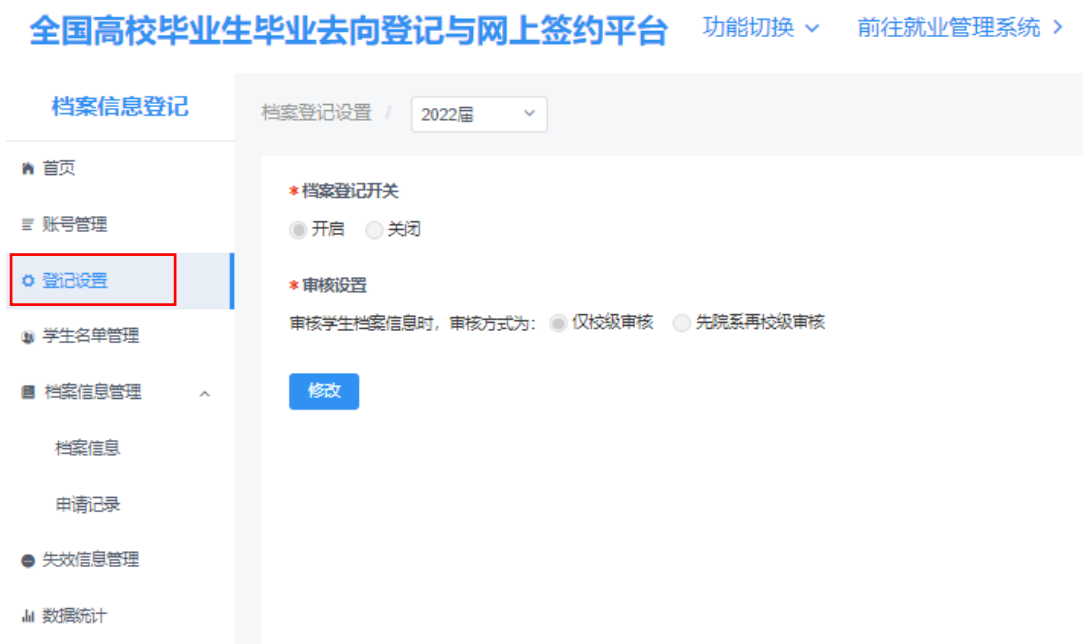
全国高校毕业生毕业去向登记与网上签约平台 功能切换 前往就业管理系统 >

档案信息登记

首页

账号管理

登记设置

学生名单管理

档案信息管理

档案信息

申请记录

失效信息管理

数据统计

档案登记设置 / 2022届

* 档案登记开关

开启 关闭

* 审核设置

审核学生档案信息时，审核方式为： 仅校级审核 先院系再校级审核

修改